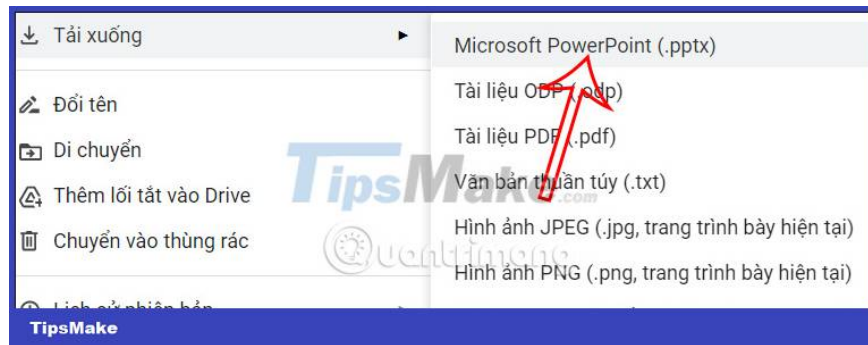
Tải xuống

Đổi tên

Di chuyển

Thêm lối tắt vào Drive

Chuyển vào thùng rác

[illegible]

Microsoft PowerPoint (.pptx)

Tài liệu ODP (.odp)

Tài liệu PDF (.pdf)

Văn bản thuần túy (.txt)

Hình ảnh JPEG (.jpg, trang trình bày hiện tại)

Hình ảnh PNG (.png, trang trình bày hiện tại)

TipsMake

Quantrimang

TipsMake